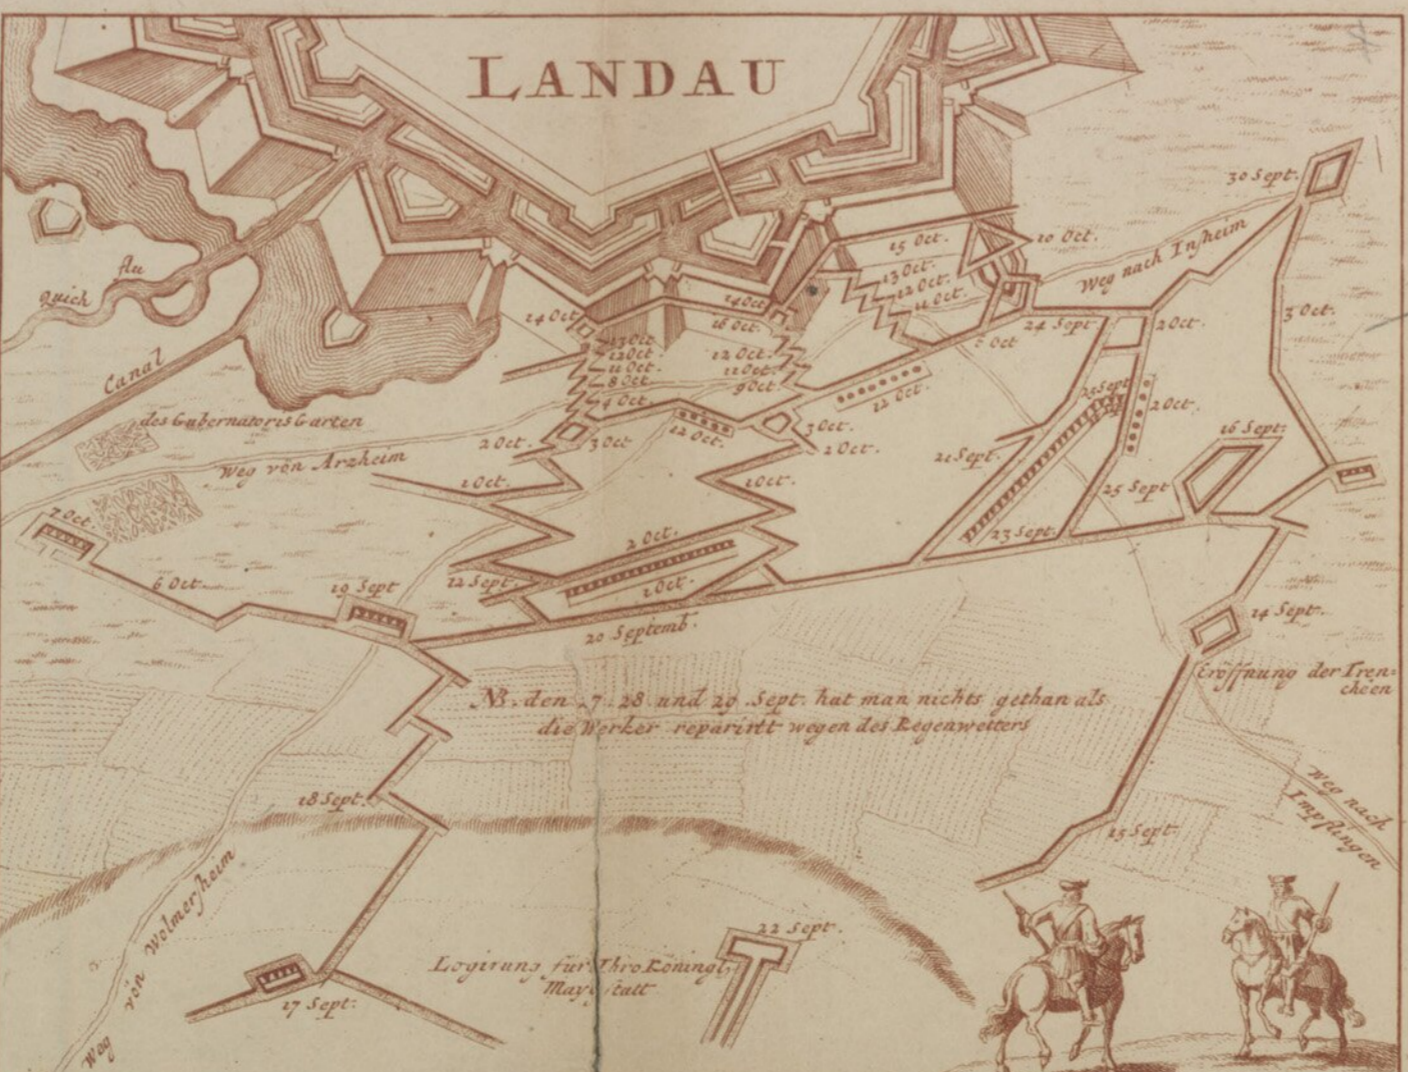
LANDAU

Quich

Au

Canal

des Gubernatoris Garten

Weg von Arzheim

Weg nach Inzheim

30 Sept.

10 Oct.

15 Oct.

13 Oct.

12 Oct.

11 Oct.

14 Oct.

16 Oct.

5 Oct.

24 Sept.

20 Oct.

3 Oct.

14 Oct.

13 Oct.

12 Oct.

11 Oct.

8 Oct.

4 Oct.

12 Oct.

11 Oct.

9 Oct.

12 Oct.

25 Sept.

20 Oct.

16 Sept.

2 Oct.

3 Oct.

12 Oct.

3 Oct.

2 Oct.

21 Sept.

1 Oct.

1 Oct.

25 Sept.

7 Oct.

23 Sept.

2 Oct.

6 Oct.

12 Sept.

1 Oct.

19 Sept.

20 Septemb.

14 Sept.

Eröffnung der Trencheen

NB. den 27 28 und 29 Sept. hat man nichts gethan als die Werker reparirtt wegen des Regenwetters

Weg nach Impflingen

18 Sept.

15 Sept.

Weg von Wolmersheim

22 Sept.

Logirung für Ihro Koningl. Mayestatt

17 Sept.